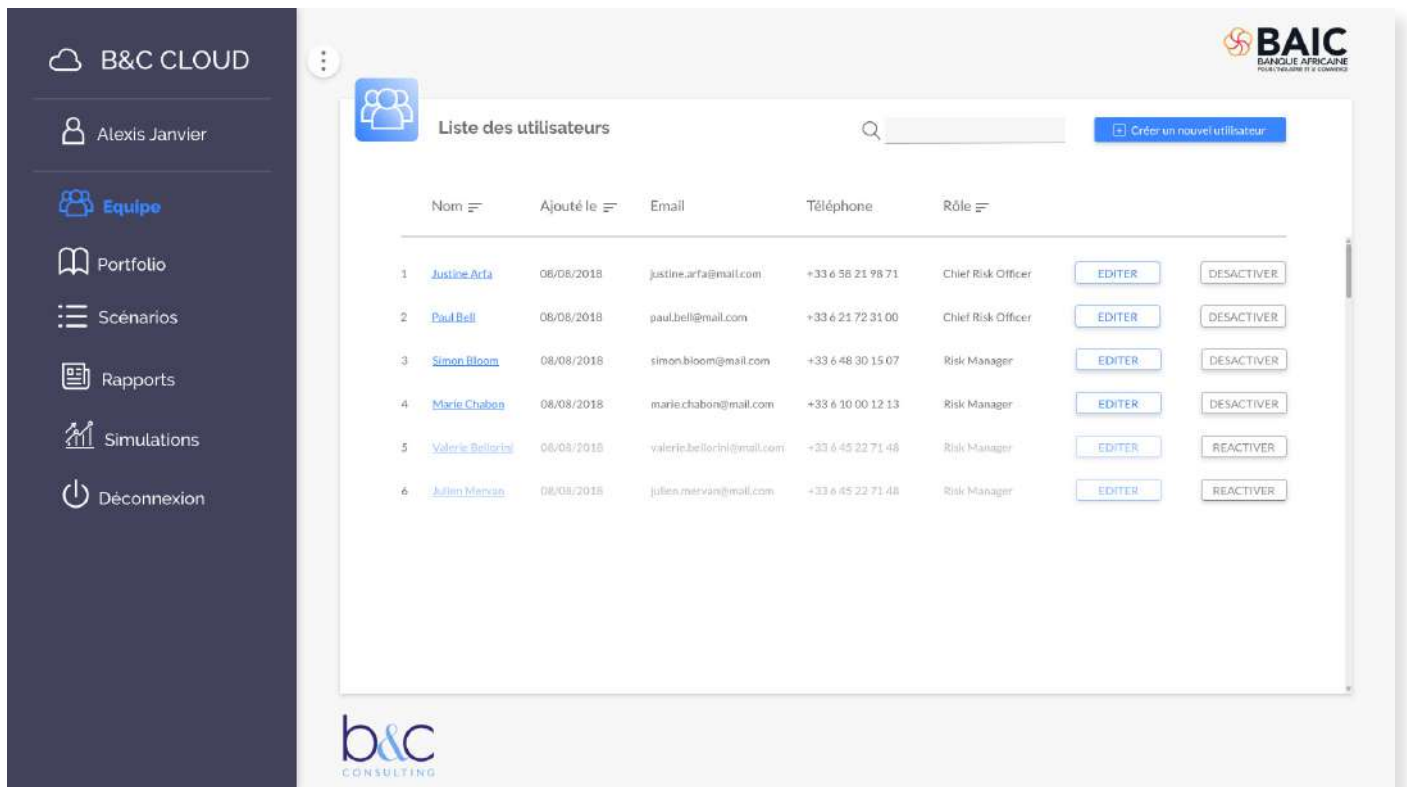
B&C CLOUD

Alexis Janvier

Equipe

Portfolio

Scénarios

Rapports

Simulations

Déconnexion

BAIC
BANQUE AFRICAINE
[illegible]

Liste des utilisateurs

Créer un nouvel utilisateur

| | Nom | Ajouté le | Email | Téléphone | Rôle | | |
|---|---|---|---|---|---|---|---|
| 1 | Justine Arfa | 08/08/2018 | justine.arfa@mail.com | +33 6 58 21 98 71 | Chief Risk Officer | EDITER | DESACTIVER |
| 2 | Paul Bell | 08/08/2018 | paul.bell@mail.com | +33 6 21 72 31 00 | Chief Risk Officer | EDITER | DESACTIVER |
| 3 | Simon Bloom | 08/08/2018 | simon.bloom@mail.com | +33 6 48 30 15 07 | Risk Manager | EDITER | DESACTIVER |
| 4 | Marie Chabon | 08/08/2018 | marie.chabon@mail.com | +33 6 10 00 12 13 | Risk Manager | EDITER | DESACTIVER |
| 5 | Valerie Bellorini | 08/08/2018 | valerie.bellorini@mail.com | +33 6 45 22 71 48 | Risk Manager | EDITER | REACTIVER |
| 6 | Julien Mervan | 08/08/2018 | julien.mervan@mail.com | +33 6 45 22 71 48 | Risk Manager | EDITER | REACTIVER |

b&c
CONSULTING